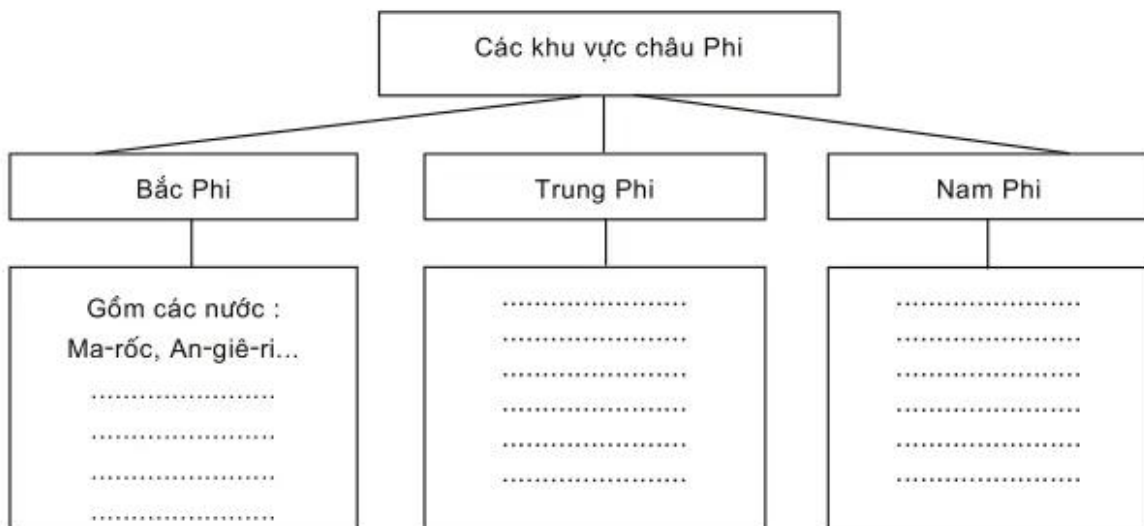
Các khu vực châu Phi

Bắc Phi

Gồm các nước :
Ma-rốc, An-giê-ri...
........................
........................
........................
........................

Trung Phi

........................
........................
........................
........................
........................
........................

Nam Phi

........................
........................
........................
........................
........................
........................